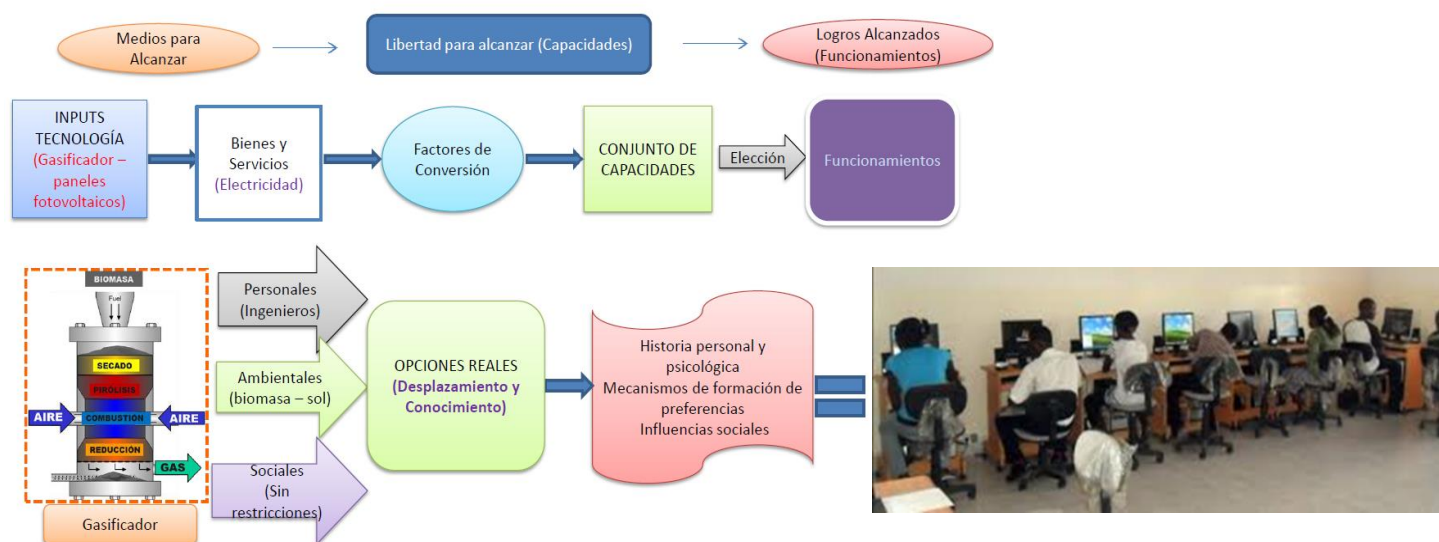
Medios para Alcanzar

Libertad para alcanzar (Capacidades)

Logros Alcanzados (Funcionamientos)

INPUTS TECNOLOGÍA (Gasificador – paneles fotovoltaicos)

Bienes y Servicios (Electricidad)

Factores de Conversión

CONJUNTO DE CAPACIDADES

Elección

Funcionamientos

BIOMASA

Fuel

SECADO

PIROLISIS

AIRE

COMBUSTION

AIRE

REDUCCIÓN

GAS

Gasificador

Personales (Ingenieros)

Ambientales (biomasa – sol)

Sociales (Sin restricciones)

OPCIONES REALES (Desplazamiento y Conocimiento)

Historia personal y psicológica
Mecanismos de formación de preferencias
Influencias sociales